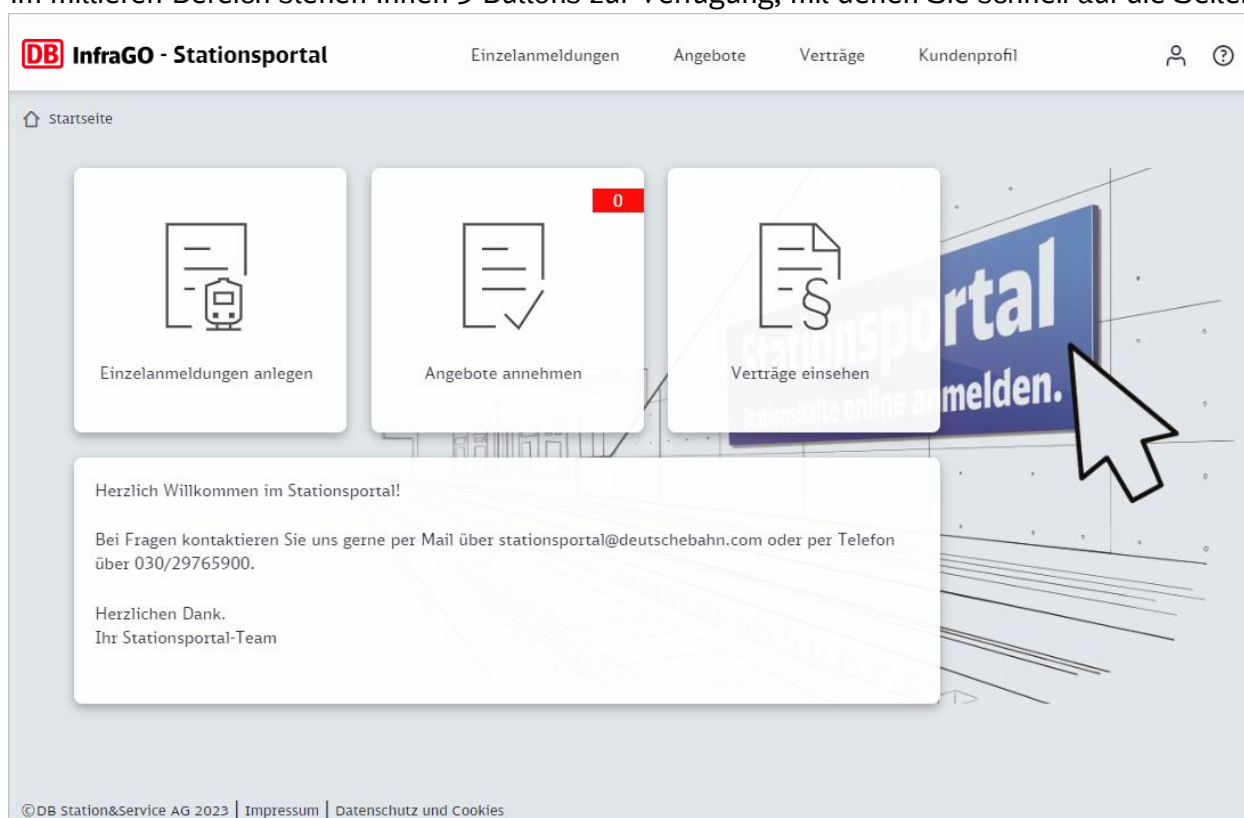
Im mittleren Bereich stehen Ihnen 3 Buttons zur Verfügung, mit denen Sie schnell auf die Seiten

DB InfraGO - Stationsportal

Einzelanmeldungen Angebote Verträge Kundenprofil

Startseite

Einzelanmeldungen anlegen

0

Angebote annehmen

Verträge einsehen

Stationsportal
Stationshalte online anmelden.

Herzlich Willkommen im Stationsportal!

Bei Fragen kontaktieren Sie uns gerne per Mail über stationsportal@deutschebahn.com oder per Telefon über 030/29765900.

Herzlichen Dank.
Ihr Stationsportal-Team

©DB Station&Service AG 2023 | Impressum | Datenschutz und Cookies